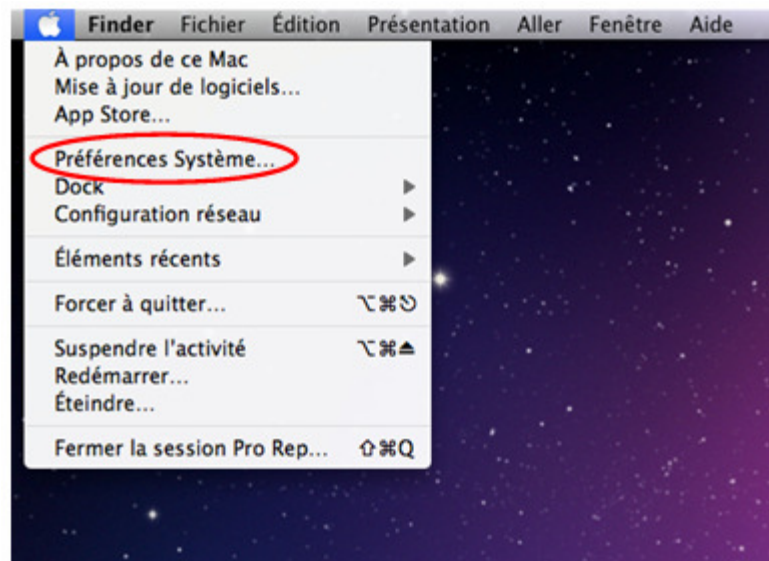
Finder Fichier Édition Présentation Aller Fenêtre Aide

À propos de ce Mac
Mise à jour de logiciels...
App Store...

Préférences Système...
Dock
Configuration réseau

Éléments récents

Forcer à quitter... ⌥⌘⎋

Suspendre l'activité ⌥⌘⏏
Redémarrer...
Éteindre...

Fermer la session Pro Rep... ⇧⌘Q